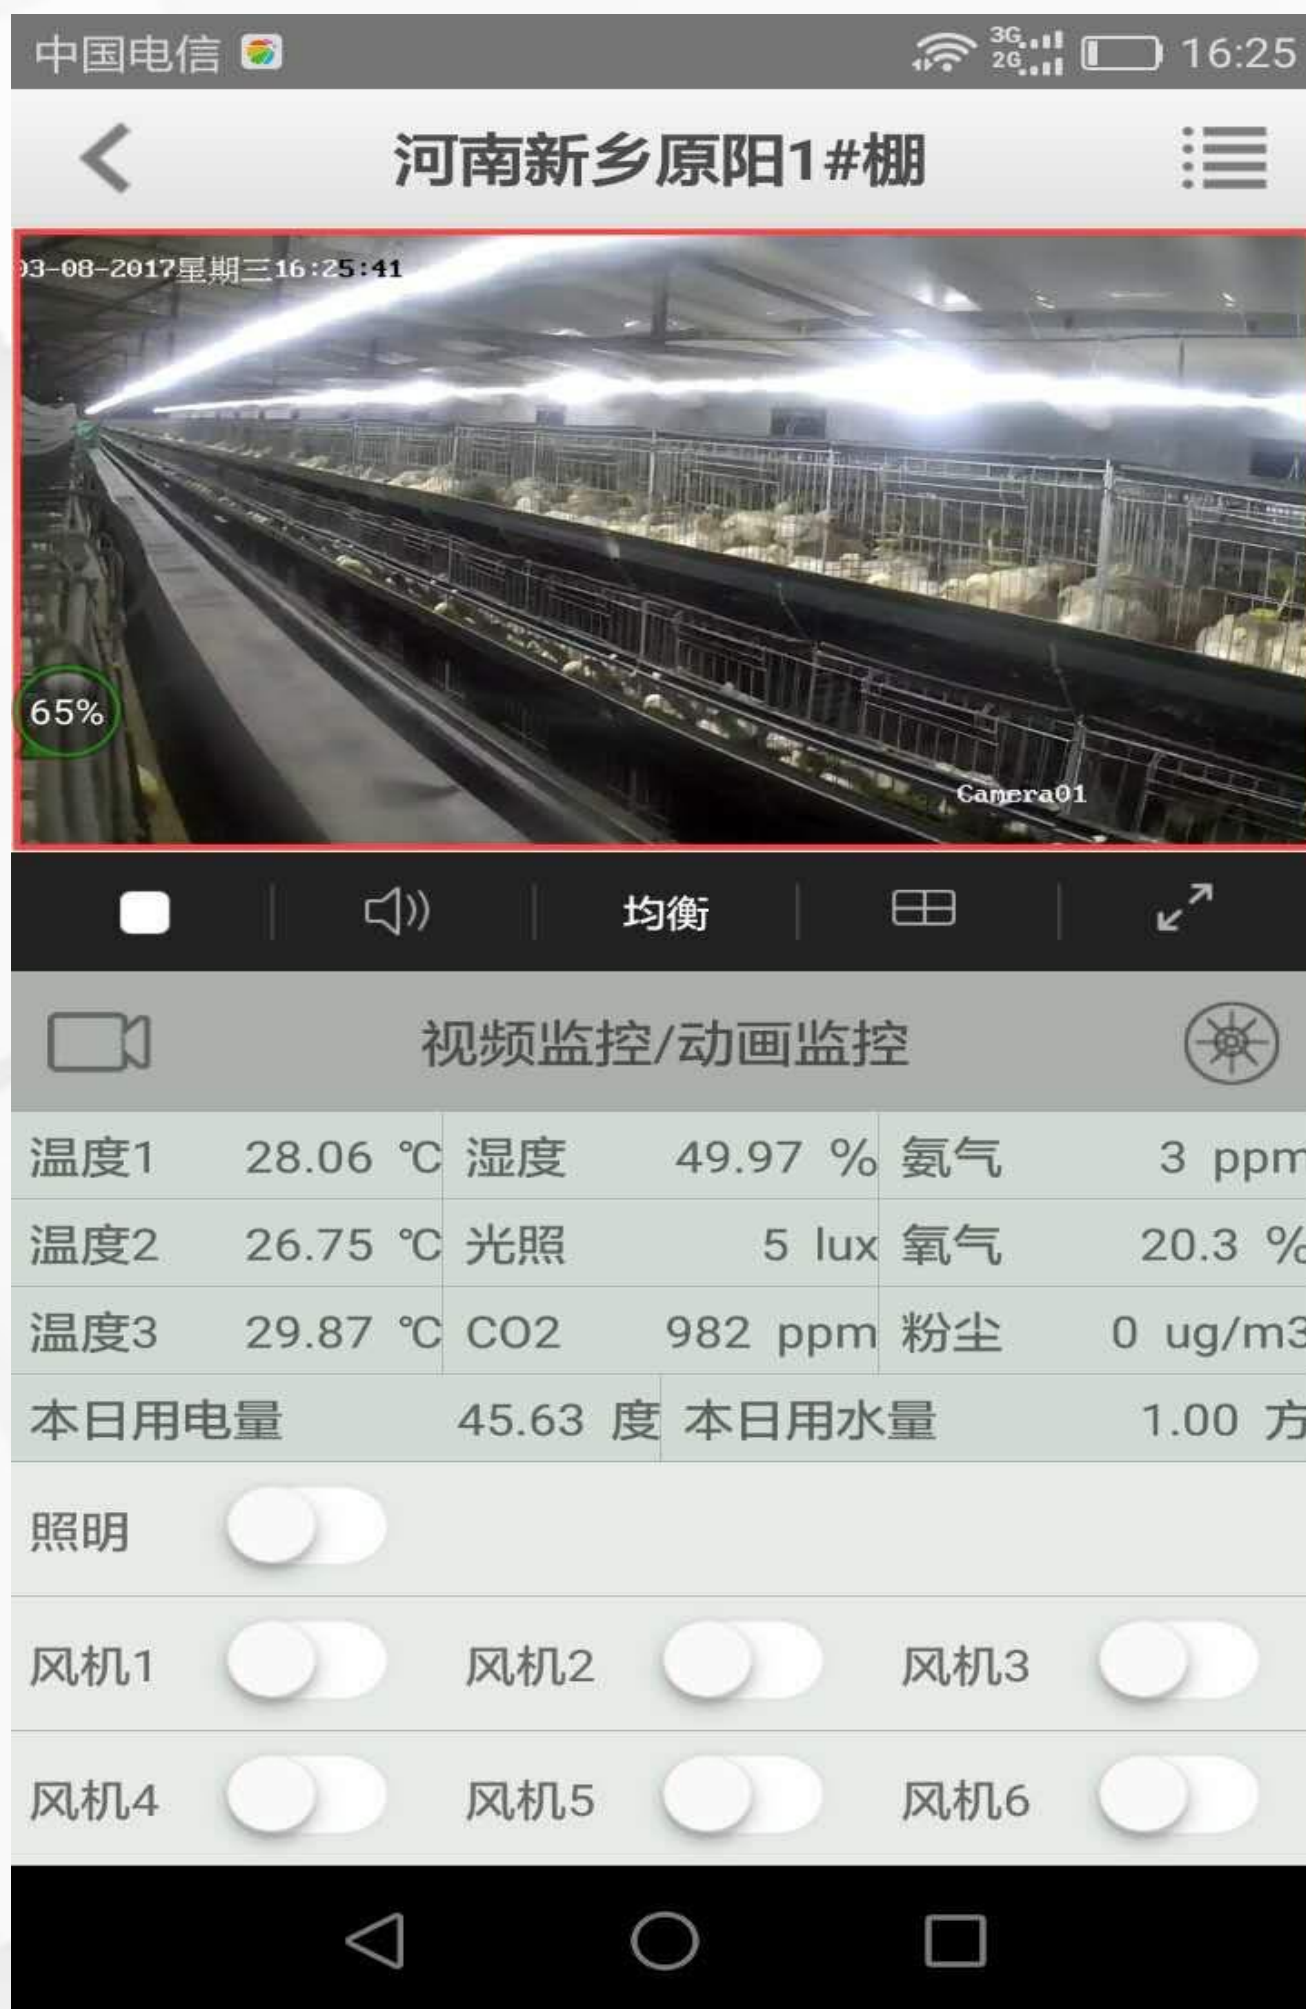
中国电信 3G 2G 16:25

河南新乡原阳1#棚

)3-08-2017星期三16:25:41

65%

Camera01

均衡

视频监控/动画监控

| 温度1 | 28.06 ℃ | 湿度 | 49.97 % | 氨气 | 3 ppm |
|---|---|---|---|---|---|
| 温度2 | 26.75 ℃ | 光照 | 5 lux | 氧气 | 20.3 % |
| 温度3 | 29.87 ℃ | CO2 | 982 ppm | 粉尘 | 0 ug/m3 |
| 本日用电量 | 45.63 度 | 本日用水量 | 1.00 方 | | |

照明

风机1 风机2 风机3

风机4 风机5 风机6